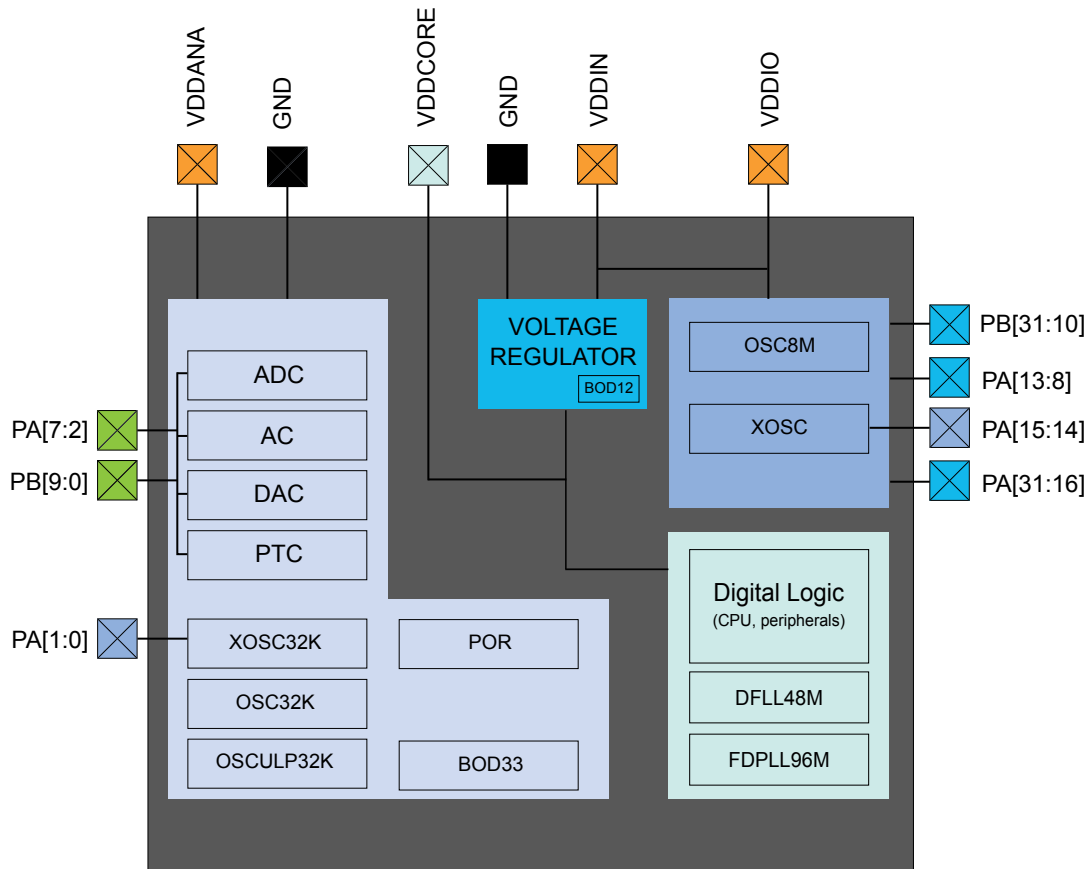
VDDANA
GND
VDDCORE
GND
VDDIN
VDDIO

VOLTAGE REGULATOR
BOD12

OSC8M
XOSC

PB[31:10]
PA[13:8]
PA[15:14]
PA[31:16]

ADC
AC
DAC
PTC

PA[7:2]
PB[9:0]

Digital Logic
(CPU, peripherals)
DFLL48M
FDPLL96M

PA[1:0]
XOSC32K
OSC32K
OSCULP32K
POR
BOD33